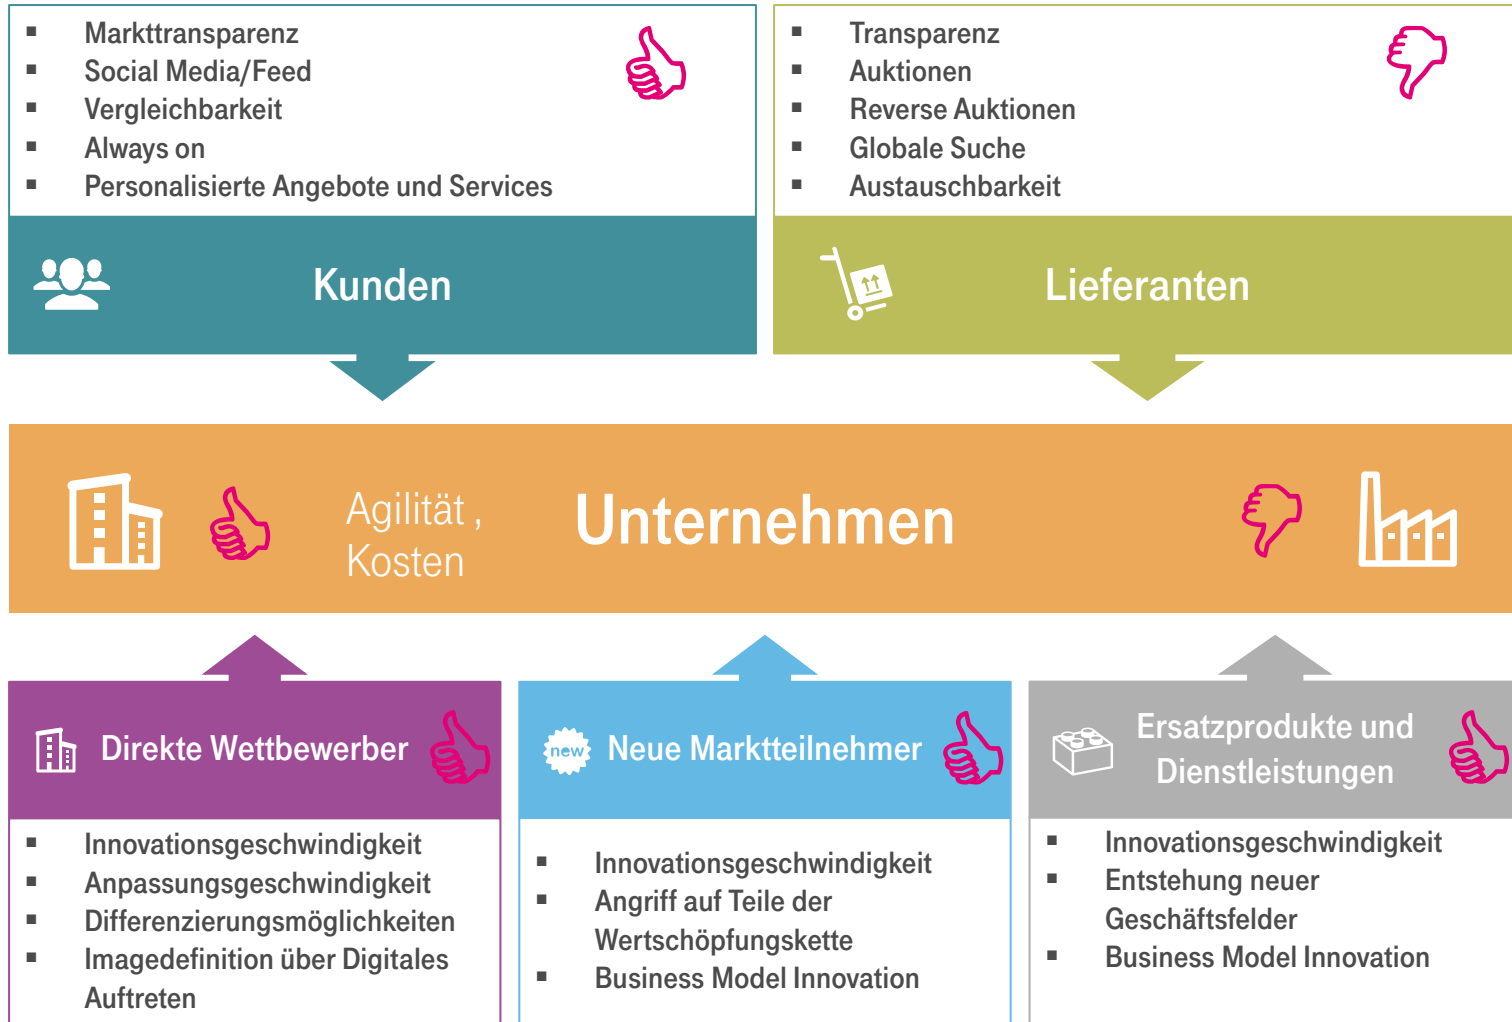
- Markttransparenz
- Social Media/Feed
- Vergleichbarkeit
- Always on
- Personalisierte Angebote und Services

Kunden

- Transparenz
- Auktionen
- Reverse Auktionen
- Globale Suche
- Austauschbarkeit

Lieferanten

Agilität , Kosten

Unternehmen

Direkte Wettbewerber

- Innovationsgeschwindigkeit
- Anpassungsgeschwindigkeit
- Differenzierungsmöglichkeiten
- Imagedefinition über Digitales Auftreten

new

Neue Marktteilnehmer

- Innovationsgeschwindigkeit
- Angriff auf Teile der Wertschöpfungskette
- Business Model Innovation

Ersatzprodukte und Dienstleistungen

- Innovationsgeschwindigkeit
- Entstehung neuer Geschäftsfelder
- Business Model Innovation